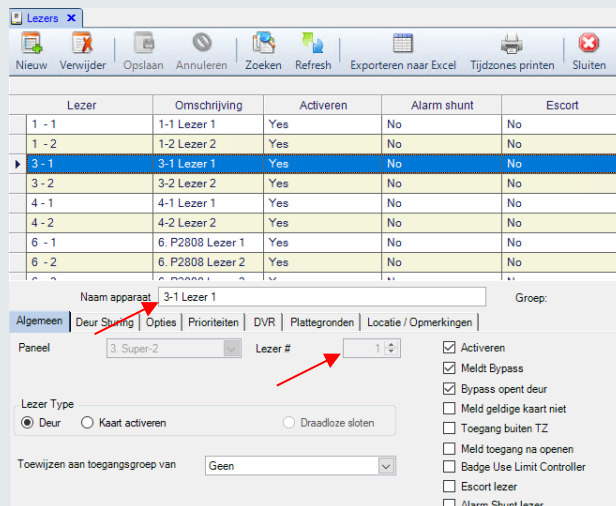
Lezers ✕

Nieuw Verwijder Opslaan Annuleren Zoeken Refresh Exporteren naar Excel Tijdzones printen Sluiten

| Lezer | Omschrijving | Activeren | Alarm shunt | Escort |
|---|---|---|---|---|
| 1 - 1 | 1-1 Lezer 1 | Yes | No | No |
| 1 - 2 | 1-2 Lezer 2 | Yes | No | No |
| 3 - 1 | 3-1 Lezer 1 | Yes | No | No |
| 3 - 2 | 3-2 Lezer 2 | Yes | No | No |
| 4 - 1 | 4-1 Lezer 1 | Yes | No | No |
| 4 - 2 | 4-2 Lezer 2 | Yes | No | No |
| 6 - 1 | 6. P2808 Lezer 1 | Yes | No | No |
| 6 - 2 | 6. P2808 Lezer 2 | Yes | No | No |
| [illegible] | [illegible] | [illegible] | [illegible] | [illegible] |

Naam apparaat 3-1 Lezer 1 Groep:

Algemeen Deur Sturing Opties Prioriteiten DVR Plattegronden Locatie / Opmerkingen

Paneel 3. Super-2 Lezer # 1

Lezer Type
Deur Kaart activeren Draadloze sloten

Toewijzen aan toegangsgroep van Geen

Activeren
Meldt Bypass
Bypass opent deur
Meld geldige kaart niet
Toegang buiten TZ
Meld toegang na openen
Badge Use Limit Controller
Escort lezer
Alarm Shunt lezer